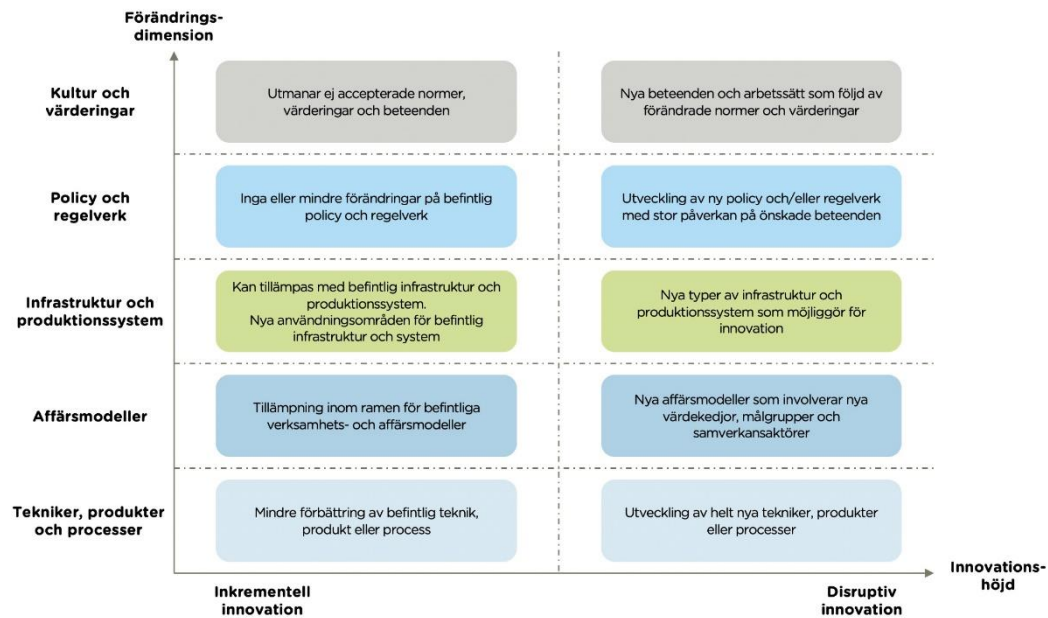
Förändrings-
dimension

Kultur och värderingar

Utmanar ej accepterade normer, värderingar och beteenden

Nya beteenden och arbetssätt som följd av förändrade normer och värderingar

Policy och regelverk

Inga eller mindre förändringar på befintlig policy och regelverk

Utveckling av ny policy och/eller regelverk med stor påverkan på önskade beteenden

Infrastruktur och produktionssystem

Kan tillämpas med befintlig infrastruktur och produktionssystem.
Nya användningsområden för befintlig infrastruktur och system

Nya typer av infrastruktur och produktionssystem som möjliggör för innovation

Affärsmodeller

Tillämpning inom ramen för befintliga verksamhets- och affärsmodeller

Nya affärsmodeller som involverar nya värdekedjor, målgrupper och samverkansaktörer

Tekniker, produkter och processer

Mindre förbättring av befintlig teknik, produkt eller process

Utveckling av helt nya tekniker, produkter eller processer

Innovations-
höjd

Inkrementell innovation

Disruptiv innovation